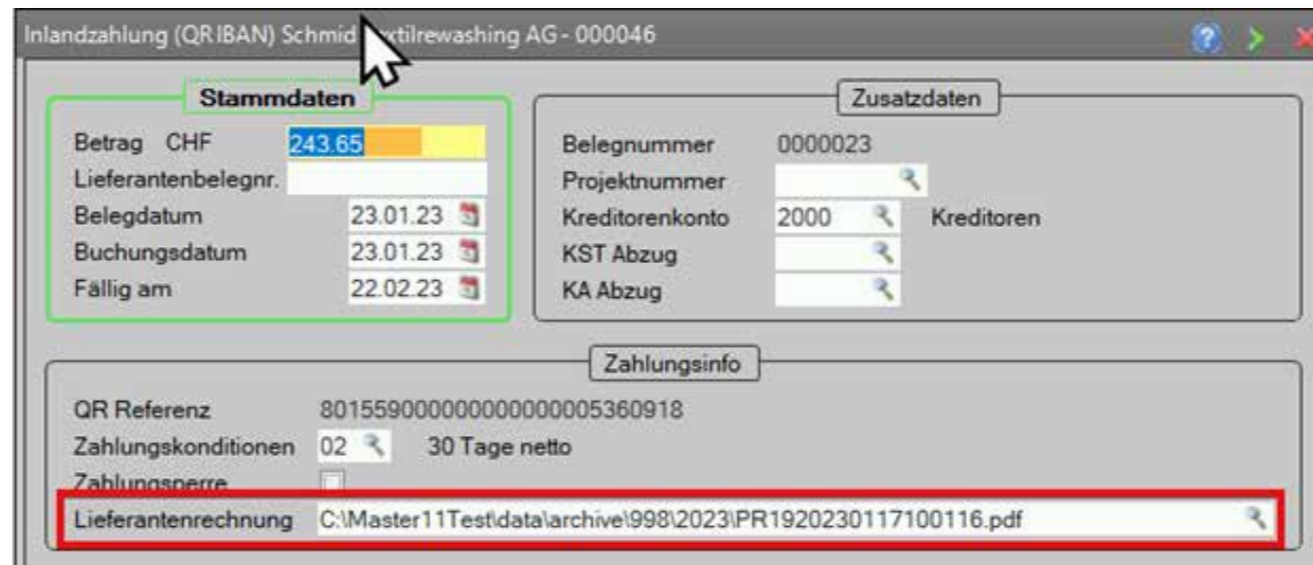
Inlandzahlung (QR IBAN) Schmid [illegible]xtilrewashing AG - 000046

Stammdaten

Betrag CHF 243.65
Lieferantenbelegnr.
Belegdatum 23.01.23
Buchungsdatum 23.01.23
Fällig am 22.02.23

Zusatzdaten

Belegnummer 0000023
Projektnummer
Kreditorenkonto 2000 Kreditoren
KST Abzug
KA Abzug

Zahlungsinfo

QR Referenz 801559000000000000005360918
Zahlungskonditionen 02 30 Tage netto
Zahlungsperre
Lieferantenrechnung C:\Master11Test\data\archive\998\2023\PR1920230117100116.pdf